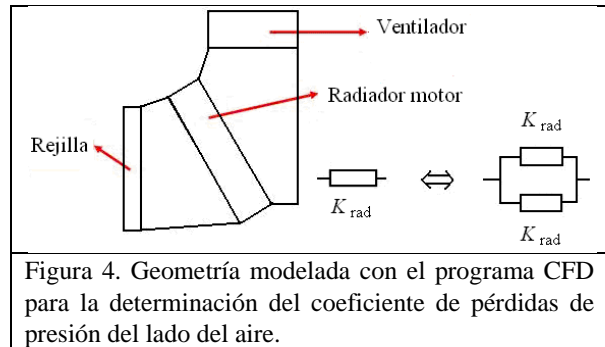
Ventilador

Radiador motor

Rejilla

$K_{\text{rad}}$

$\Leftrightarrow$

$K_{\text{rad}}$

$K_{\text{rad}}$

Figura 4. Geometría modelada con el programa CFD para la determinación del coeficiente de pérdidas de presión del lado del aire.